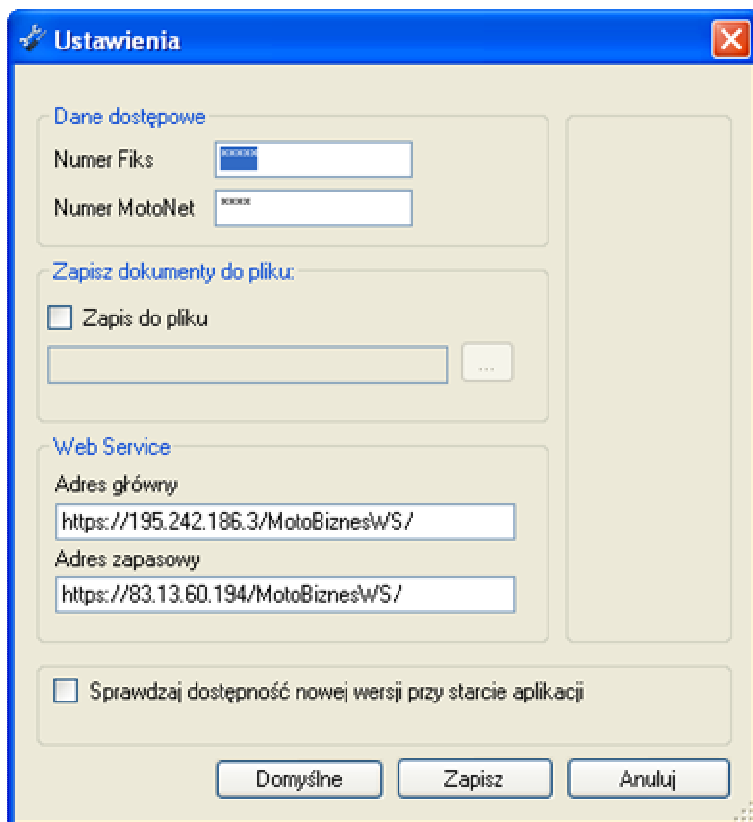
Ustawienia

Dane dostępowe

Numer Fiks *****

Numer MotoNet ****

Zapisz dokumenty do pliku:

Zapis do pliku

...

Web Service

Adres główny

https://195.242.186.3/MotoBiznesWS/

Adres zapasowy

https://83.13.60.194/MotoBiznesWS/

Sprawdzaj dostępność nowej wersji przy starcie aplikacji

Domyślne Zapisz Anuluj